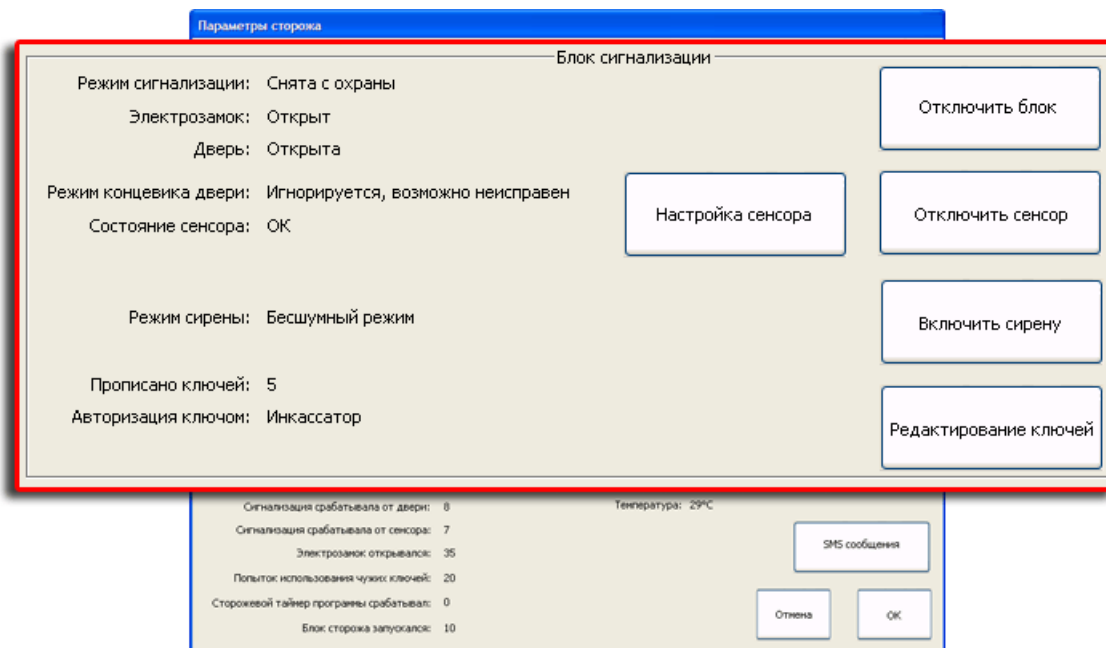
Параметры сторожа

Блок сигнализации

Режим сигнализации: Снята с охраны
Электрозамок: Открыт
Дверь: Открыта
Режим концевика двери: Игнорируется, возможно неисправен
Состояние сенсора: OK

Режим сирены: Бесшумный режим

Прописано ключей: 5
Авторизация ключом: Инкассатор

Отключить блок

Настройка сенсора

Отключить сенсор

Включить сирену

Редактирование ключей

Сигнализация срабатывала от двери: 8
Сигнализация срабатывала от сенсора: 7
Электрозамок открывался: 35
Попыток использования чужих ключей: 20
Сторожевой таймер программы срабатывал: 0
Блок сторожа запускался: 10

Температура: 29°C

SMS сообщения

Отмена

OK